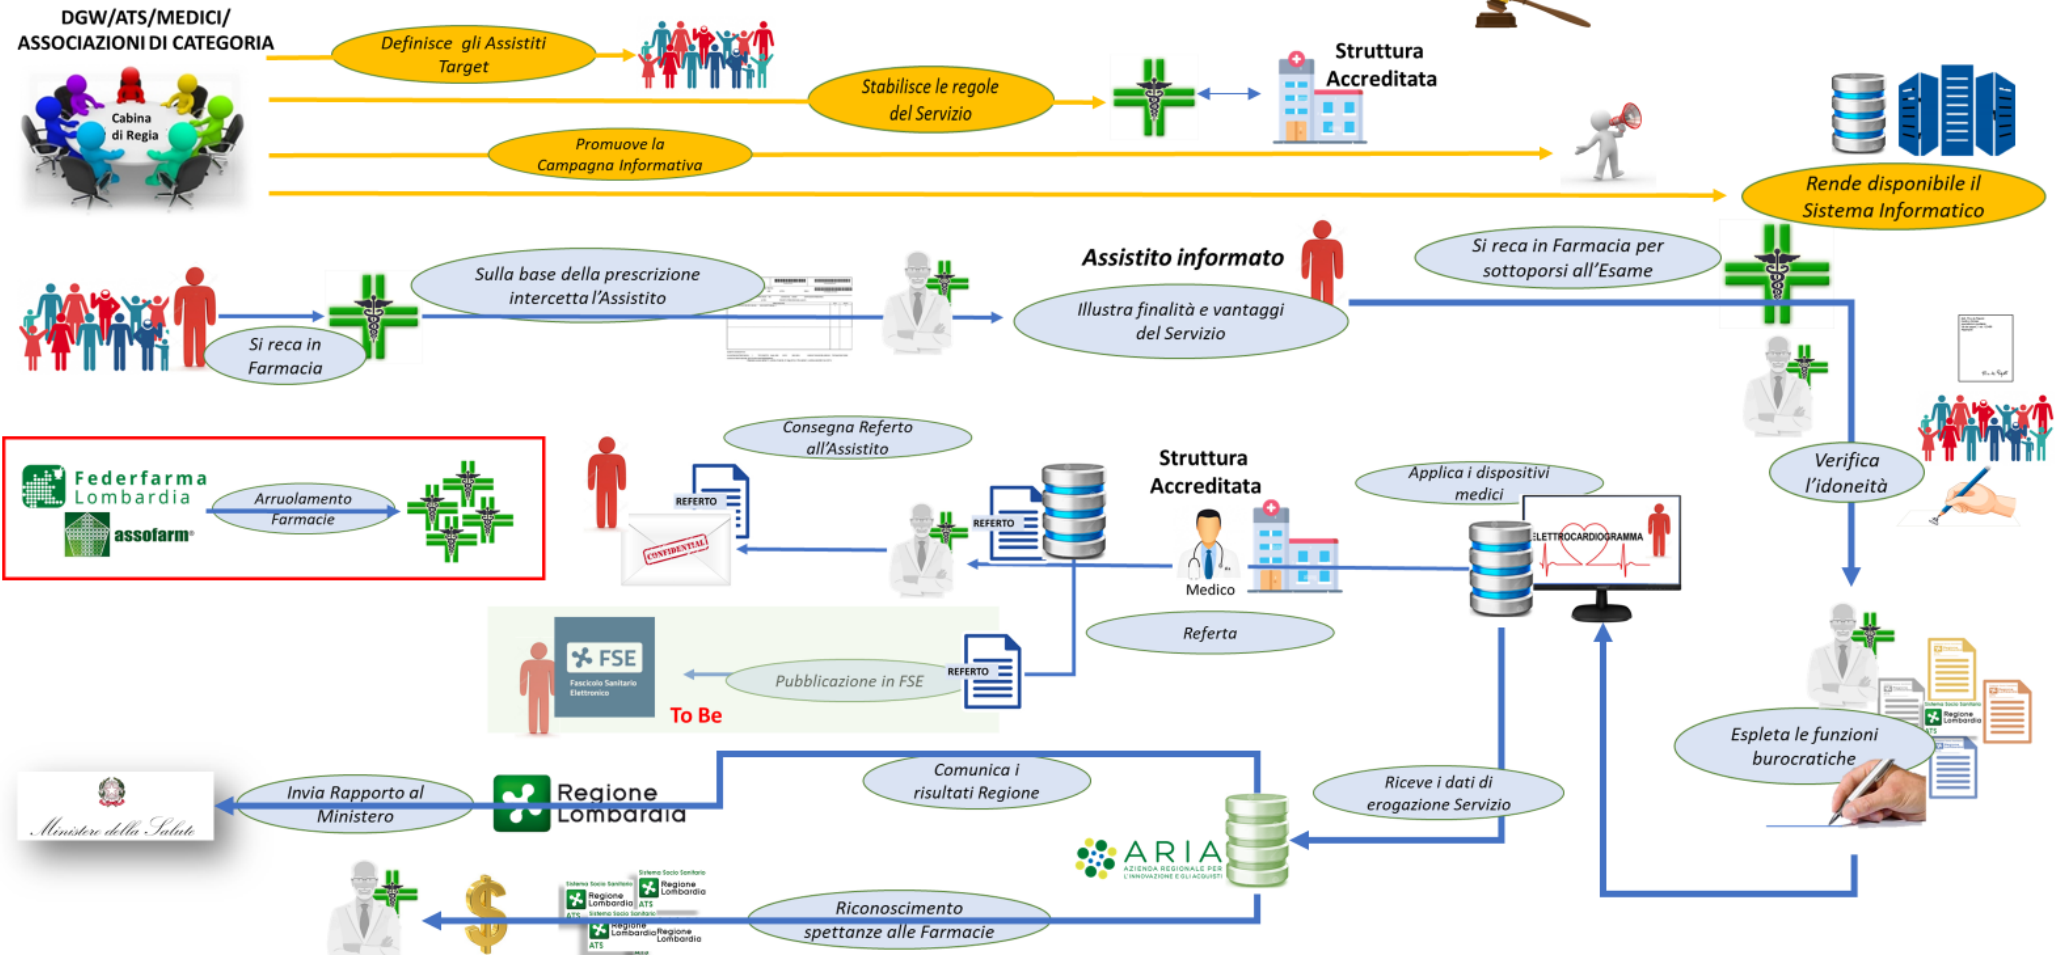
DGW/ATS/MEDICI/
ASSOCIAZIONI DI CATEGORIA

Cabina di Regia

Definisce gli Assistiti Target

Stabilisce le regole del Servizio

Struttura Accreditata

Promuove la Campagna Informativa

Rende disponibile il Sistema Informatico

Si reca in Farmacia

Sulla base della prescrizione intercetta l'Assistito

Assistito informato

Illustra finalità e vantaggi del Servizio

Si reca in Farmacia per sottoporsi all'Esame

Verifica l'idoneità

Federfarma Lombardia

assofarm

Arruolamento Farmacie

Consegna Referto all'Assistito

REFERTO

CONFIDENTIAL

REFERTO

Struttura Accreditata

Medico

Applica i dispositivi medici

ELETTROCARDIOGRAMMA

Referta

FSE
Fascicolo Sanitario Elettronico

To Be

Pubblicazione in FSE

REFERTO

Espleta le funzioni burocratiche

Regione Lombardia

Ministero della Salute

Invia Rapporto al Ministero

Comunica i risultati Regione

Riceve i dati di erogazione Servizio

ARIA
AZIENDA REGIONALE PER L'INNOVAZIONE E GLI ACQUISTI

Riconoscimento spettanze alle Farmacie

Sistema Socio Sanitario
Regione Lombardia
ATS